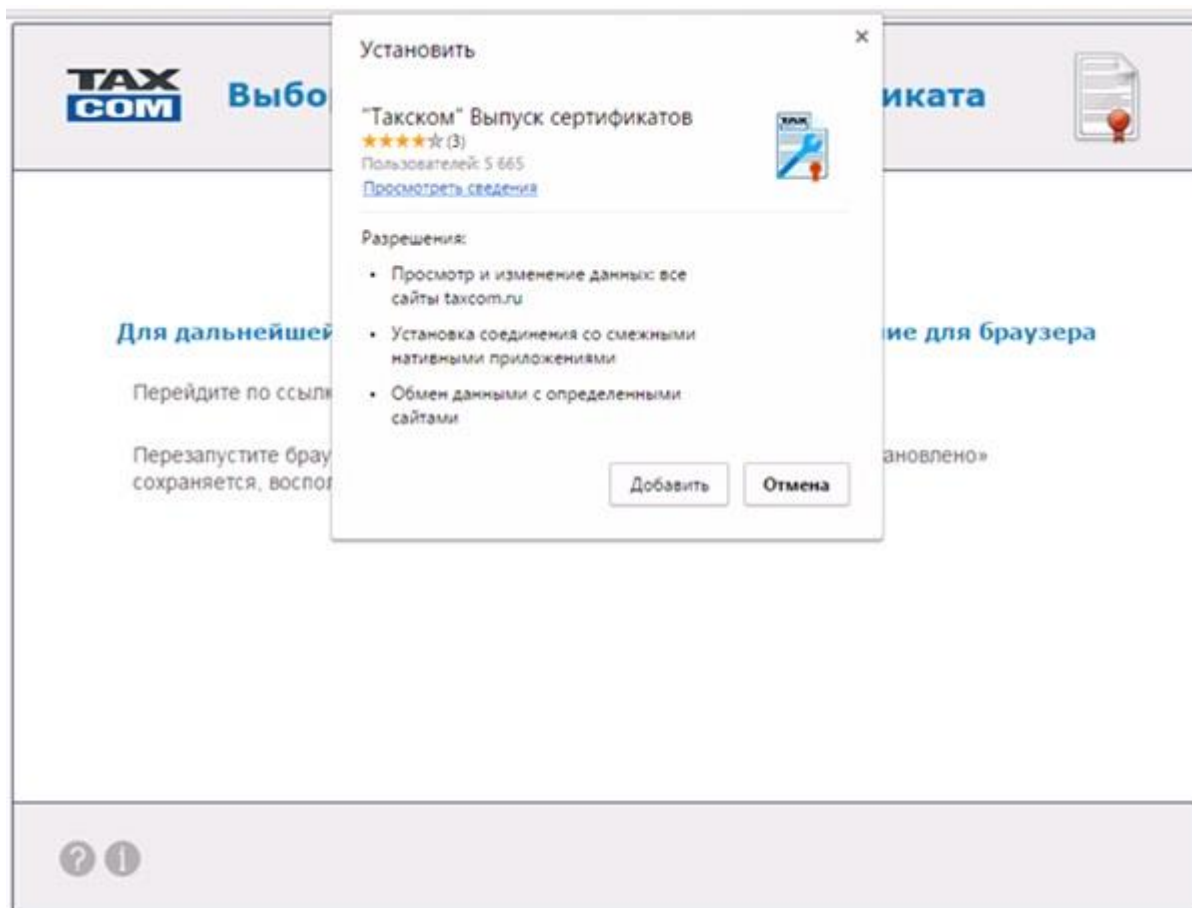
TAX COM

Выбо

ификата

Для дальнейшей

ие для браузера

Перейдите по ссылк

Перезапустите брау

ановлено»

сохраняется, воспол

Установить

×

"Таксом" Выпуск сертификатов

★★★★☆ (3)

Пользователей: 5 665

Просмотреть сведения

Разрешения:

• Просмотр и изменение данных: все сайты taxcom.ru

• Установка соединения со смежными нативными приложениями

• Обмен данными с определенными сайтами

Добавить

Отмена